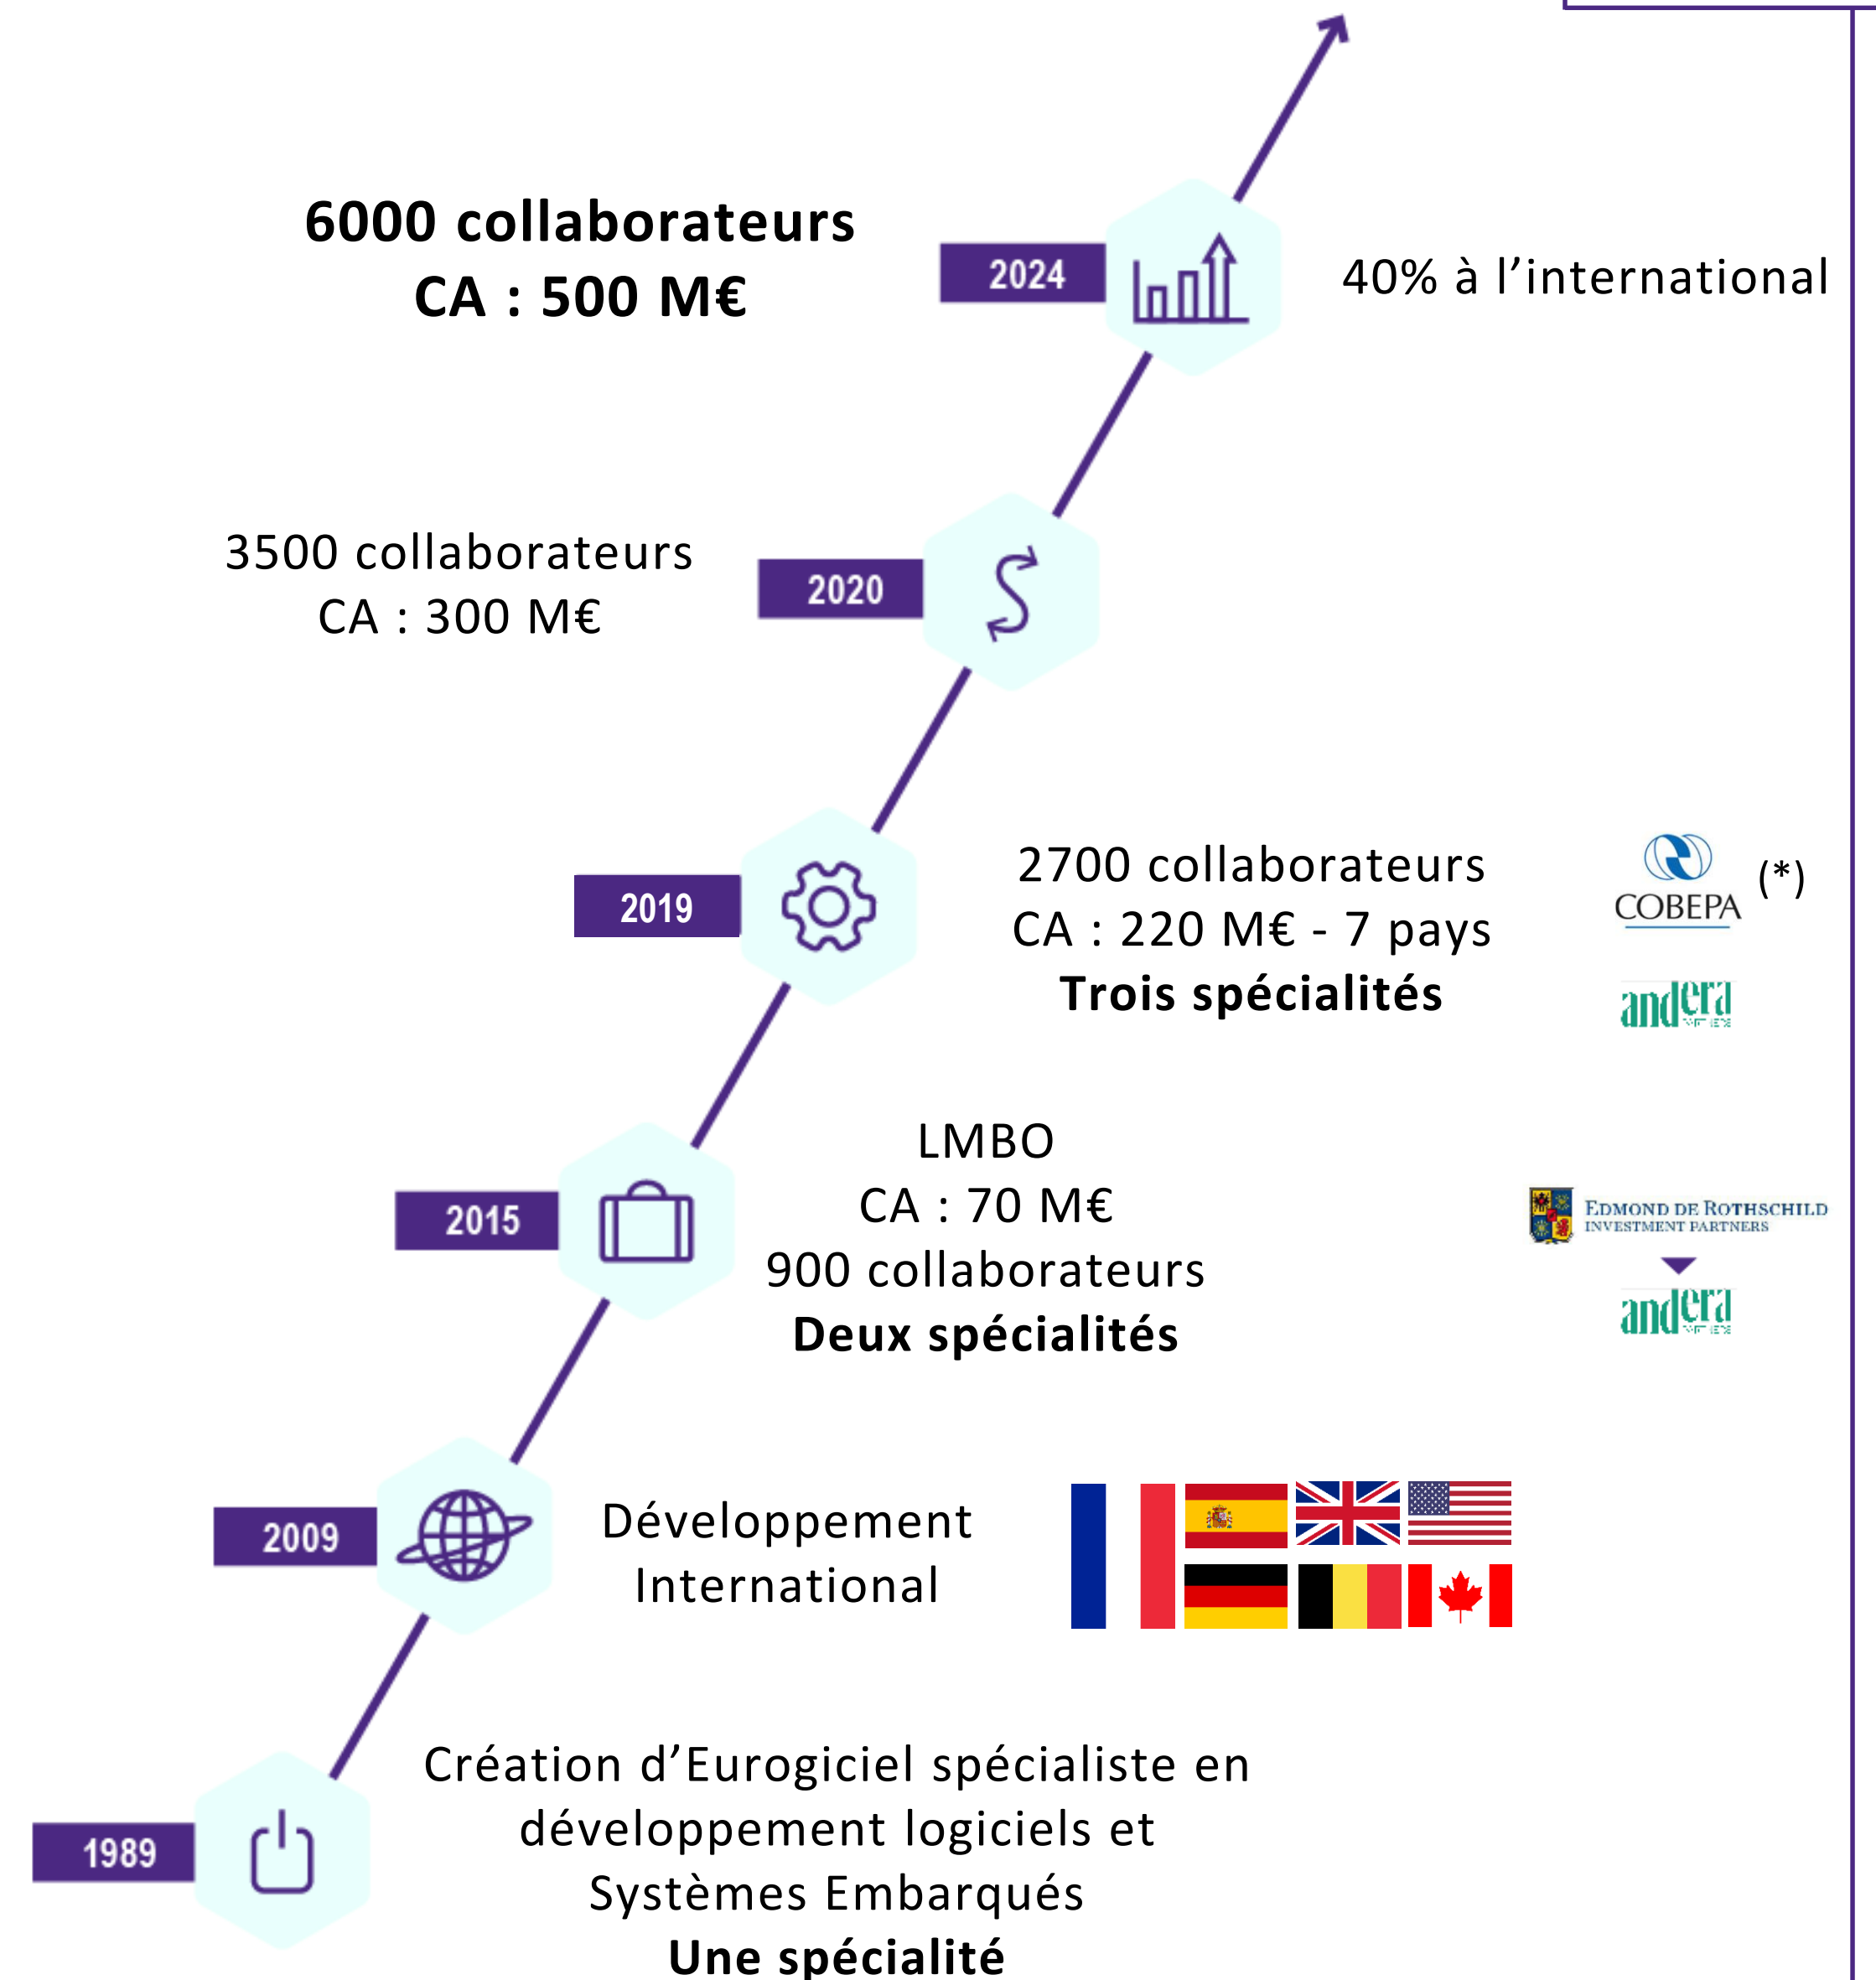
6000 collaborateurs
CA : 500 M€

2024

40% à l’international

3500 collaborateurs
CA : 300 M€

2020

2019

2700 collaborateurs
CA : 220 M€ - 7 pays
**Trois spécialités**

COBEPA (*)

andera

2015

LMBO
CA : 70 M€
900 collaborateurs
**Deux spécialités**

EDMOND DE ROTHSCHILD
INVESTMENT PARTNERS

andera

2009

Développement
International

1989

Création d’Eurogiciel spécialiste en développement logiciels et Systèmes Embarqués
**Une spécialité**